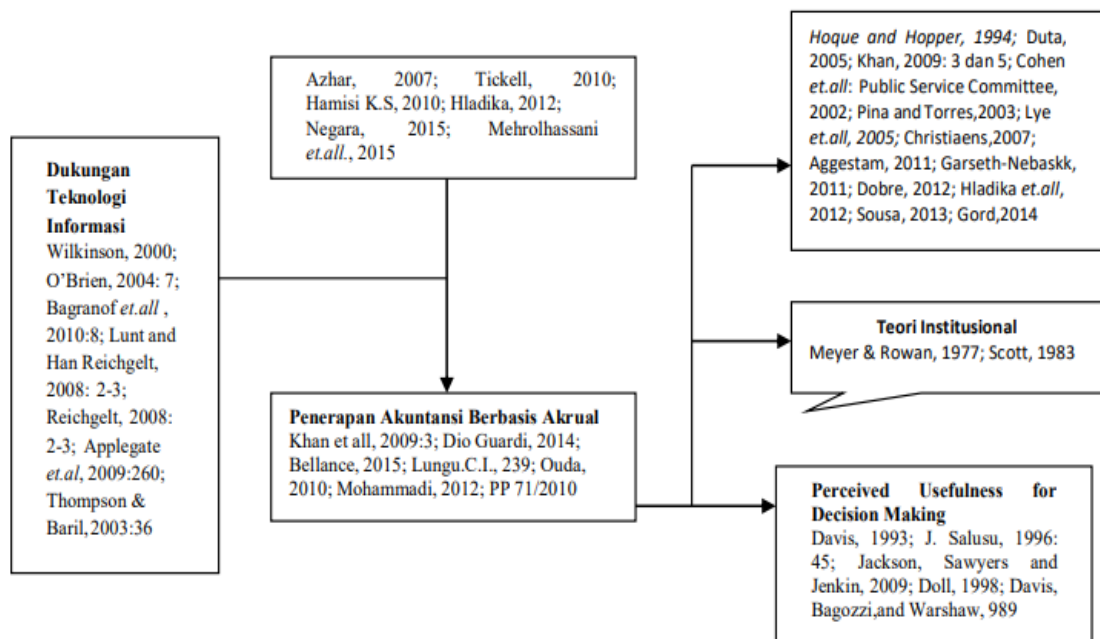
Dukungan Teknologi Informasi
Wilkinson, 2000; O'Brien, 2004: 7; Bagranof et.all , 2010:8; Lunt and Han Reichgelt, 2008: 2-3; Reichgelt, 2008: 2-3; Applegate et.al, 2009:260; Thompson & Baril, 2003:36

Azhar, 2007; Tickell, 2010; Hamisi K.S, 2010; Hladika, 2012; Negara, 2015; Mehrolhassani et.all., 2015

Penerapan Akuntansi Berbasis Akrual
Khan et all, 2009:3; Dio Guardi, 2014; Bellance, 2015; Lungu.C.I., 239; Ouda, 2010; Mohammadi, 2012; PP 71/2010

Hoque and Hopper, 1994; Duta, 2005; Khan, 2009: 3 dan 5; Cohen et.all: Public Service Committee, 2002; Pina and Torres,2003; Lye et.all, 2005; Christiaens,2007; Aggestam, 2011; Garseth-Nebaskk, 2011; Dobre, 2012; Hladika et.all, 2012; Sousa, 2013; Gord,2014

Teori Institusional
Meyer & Rowan, 1977; Scott, 1983

Perceived Usefulness for Decision Making
Davis, 1993; J. Salusu, 1996: 45; Jackson, Sawyers and Jenkin, 2009; Doll, 1998; Davis, Bagozzi,and Warshaw, 989